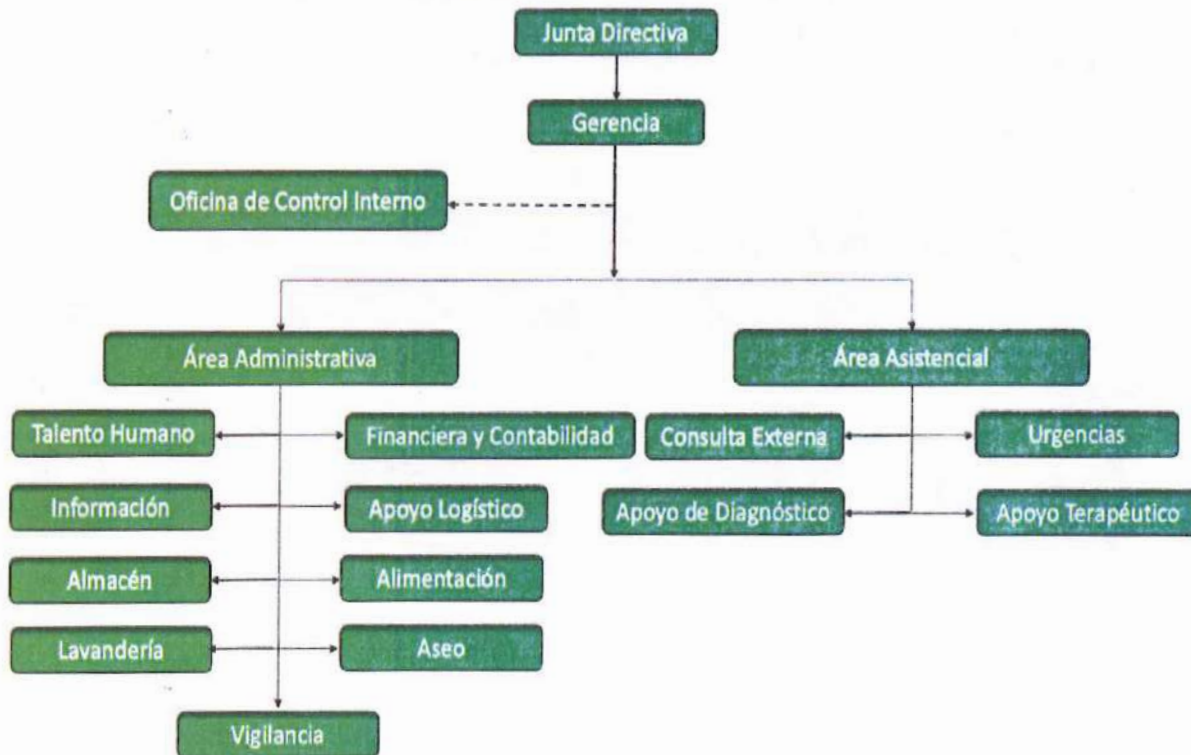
Junta Directiva

Gerencia

Oficina de Control Interno

Área Administrativa

Área Asistencial

Talento Humano

Financiera y Contabilidad

Información

Apoyo Logístico

Almacén

Alimentación

Lavandería

Aseo

Vigilancia

Consulta Externa

Urgencias

Apoyo de Diagnóstico

Apoyo Terapéutico